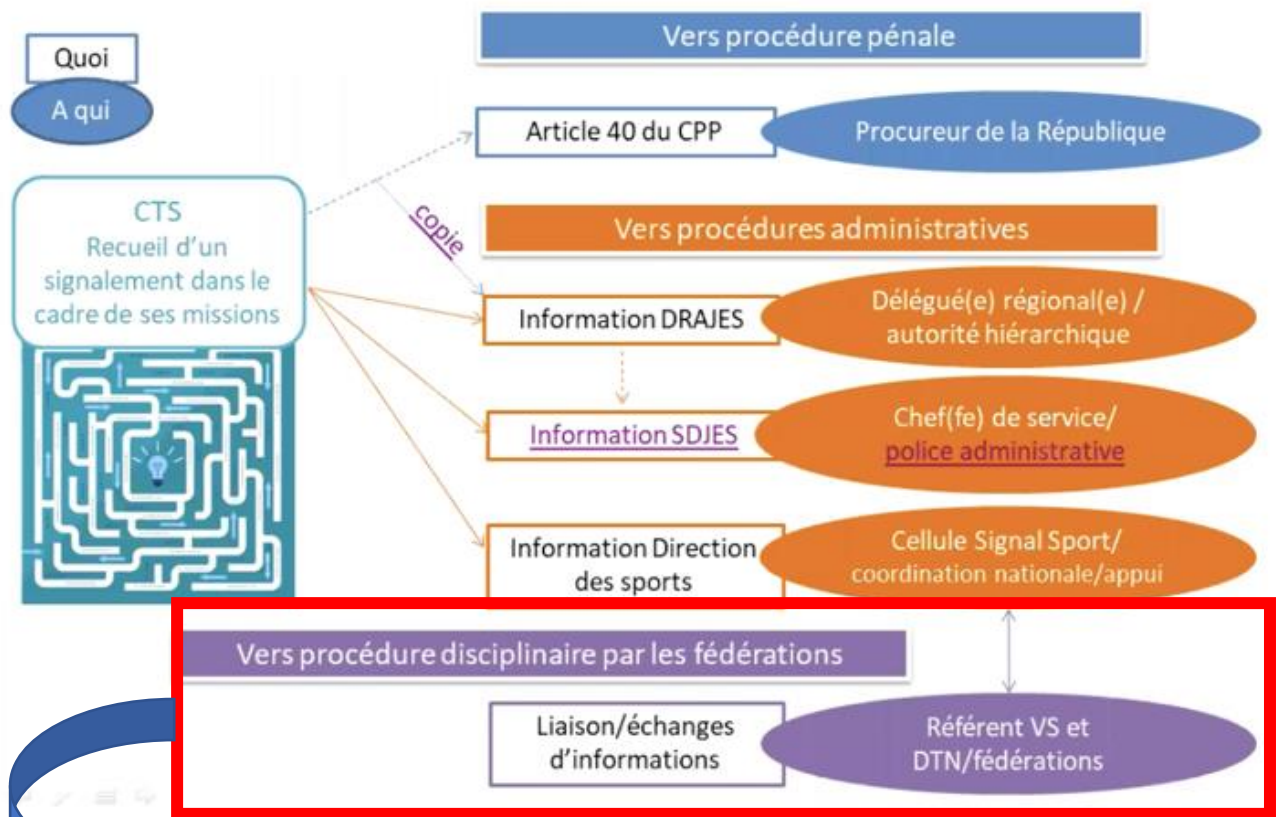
Quoi

A qui

Vers procédure pénale

Article 40 du CPP

Procureur de la République

CTS
Recueil d'un signalement dans le cadre de ses missions

copie

Vers procédures administratives

Information DRAJES

Délégué(e) régional(e) / autorité hiérarchique

Information SDJES

Chef(fe) de service/ police administrative

Information Direction des sports

Cellule Signal Sport/ coordination nationale/appui

Vers procédure disciplinaire par les fédérations

Liaison/échanges d'informations

Référent VS et DTN/fédérations